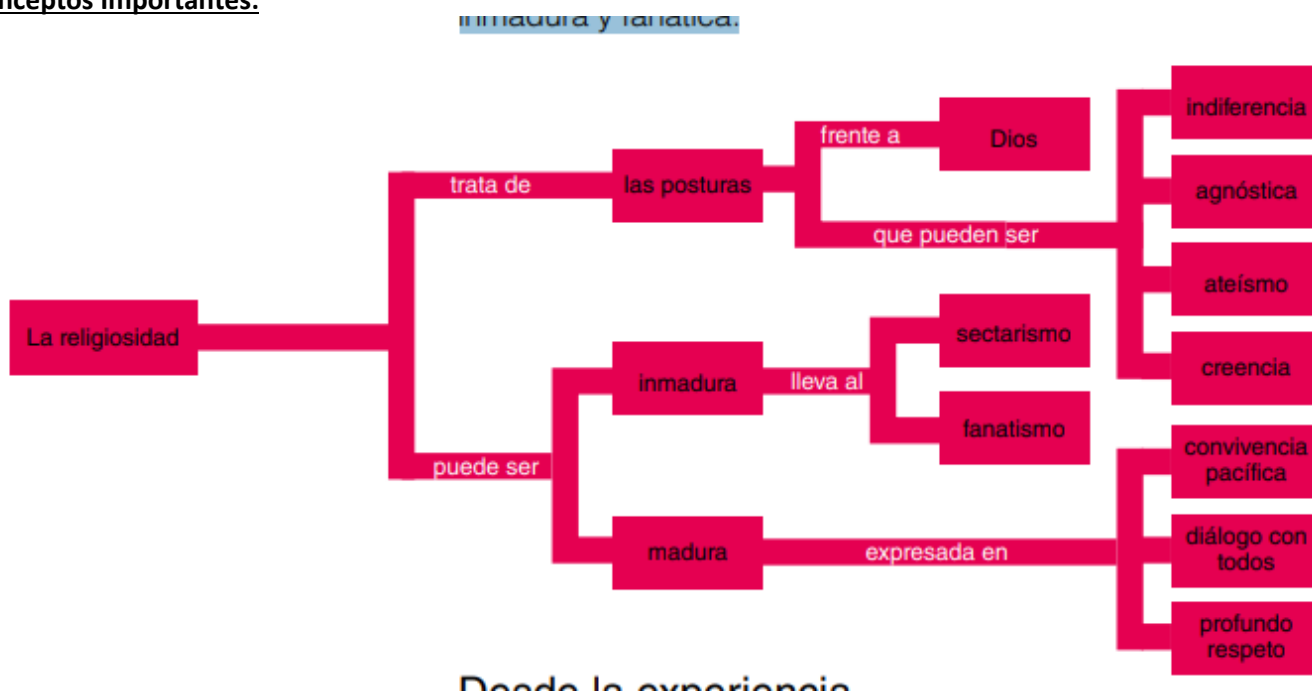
nceptos importantes:

inmadura y fanática.

La religiosidad

trata de

las posturas

frente a

Dios

que pueden ser

indiferencia

agnóstica

ateísmo

creencia

puede ser

inmadura

lleva al

sectarismo

fanatismo

madura

expresada en

convivencia pacífica

diálogo con todos

profundo respeto

Desde la experiencia